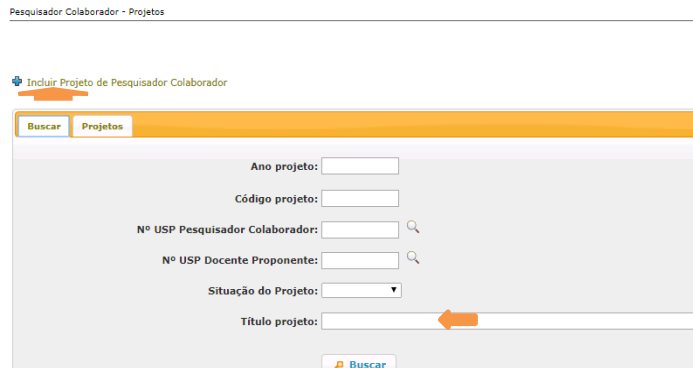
Pesquisador Colaborador - Projetos

Incluir Projeto de Pesquisador Colaborador

Buscar
Projetos

Ano projeto:

Código projeto:

Nº USP Pesquisador Colaborador:

Nº USP Docente Proponente:

Situação do Projeto:

Título projeto:

Buscar